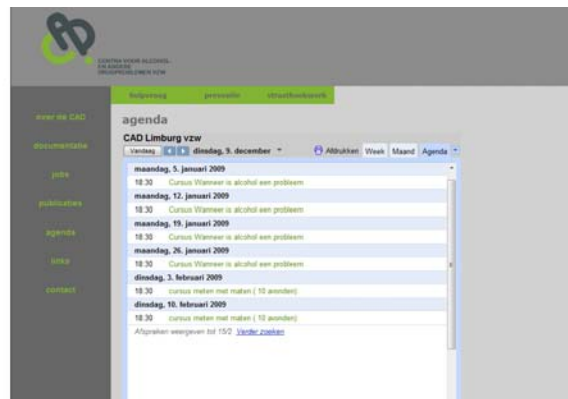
CENTRA VOOR ALCOHOL- EN ANDERE DRUGPROBLEMEN VZW

hulpverlening preventie straathoekwerk

over de CAD
documentatie
jobs
publicaties
agenda
links
contact

agenda

CAD Limburg vzw

Vandaag dinsdag, 9. december ▾ Afdrukken Week Maand Agenda

maandag, 5. januari 2009
18:30 Cursus Wanneer is alcohol een probleem
maandag, 12. januari 2009
18:30 Cursus Wanneer is alcohol een probleem
maandag, 19. januari 2009
18:30 Cursus Wanneer is alcohol een probleem
maandag, 26. januari 2009
18:30 Cursus Wanneer is alcohol een probleem
dinsdag, 3. februari 2009
18:30 cursus meten met maten ( 10 avonden)
dinsdag, 10. februari 2009
18:30 cursus meten met maten ( 10 avonden)
Afspraken weergeven tot 15/2 Verder zoeken